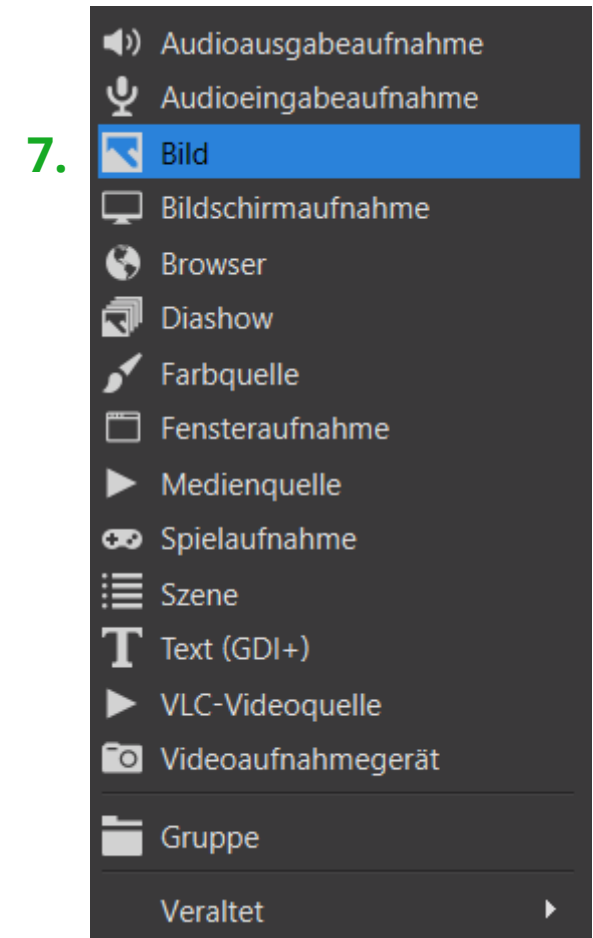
Audioausgabeaufnahme
Audioeingabeaufnahme
7. Bild
Bildschirmaufnahme
Browser
Diashow
Farbquelle
Fensteraufnahme
Medienquelle
Spielaufnahme
Szene
Text (GDI+)
VLC-Videoquelle
Videoaufnahmegerät
Gruppe
Veraltet